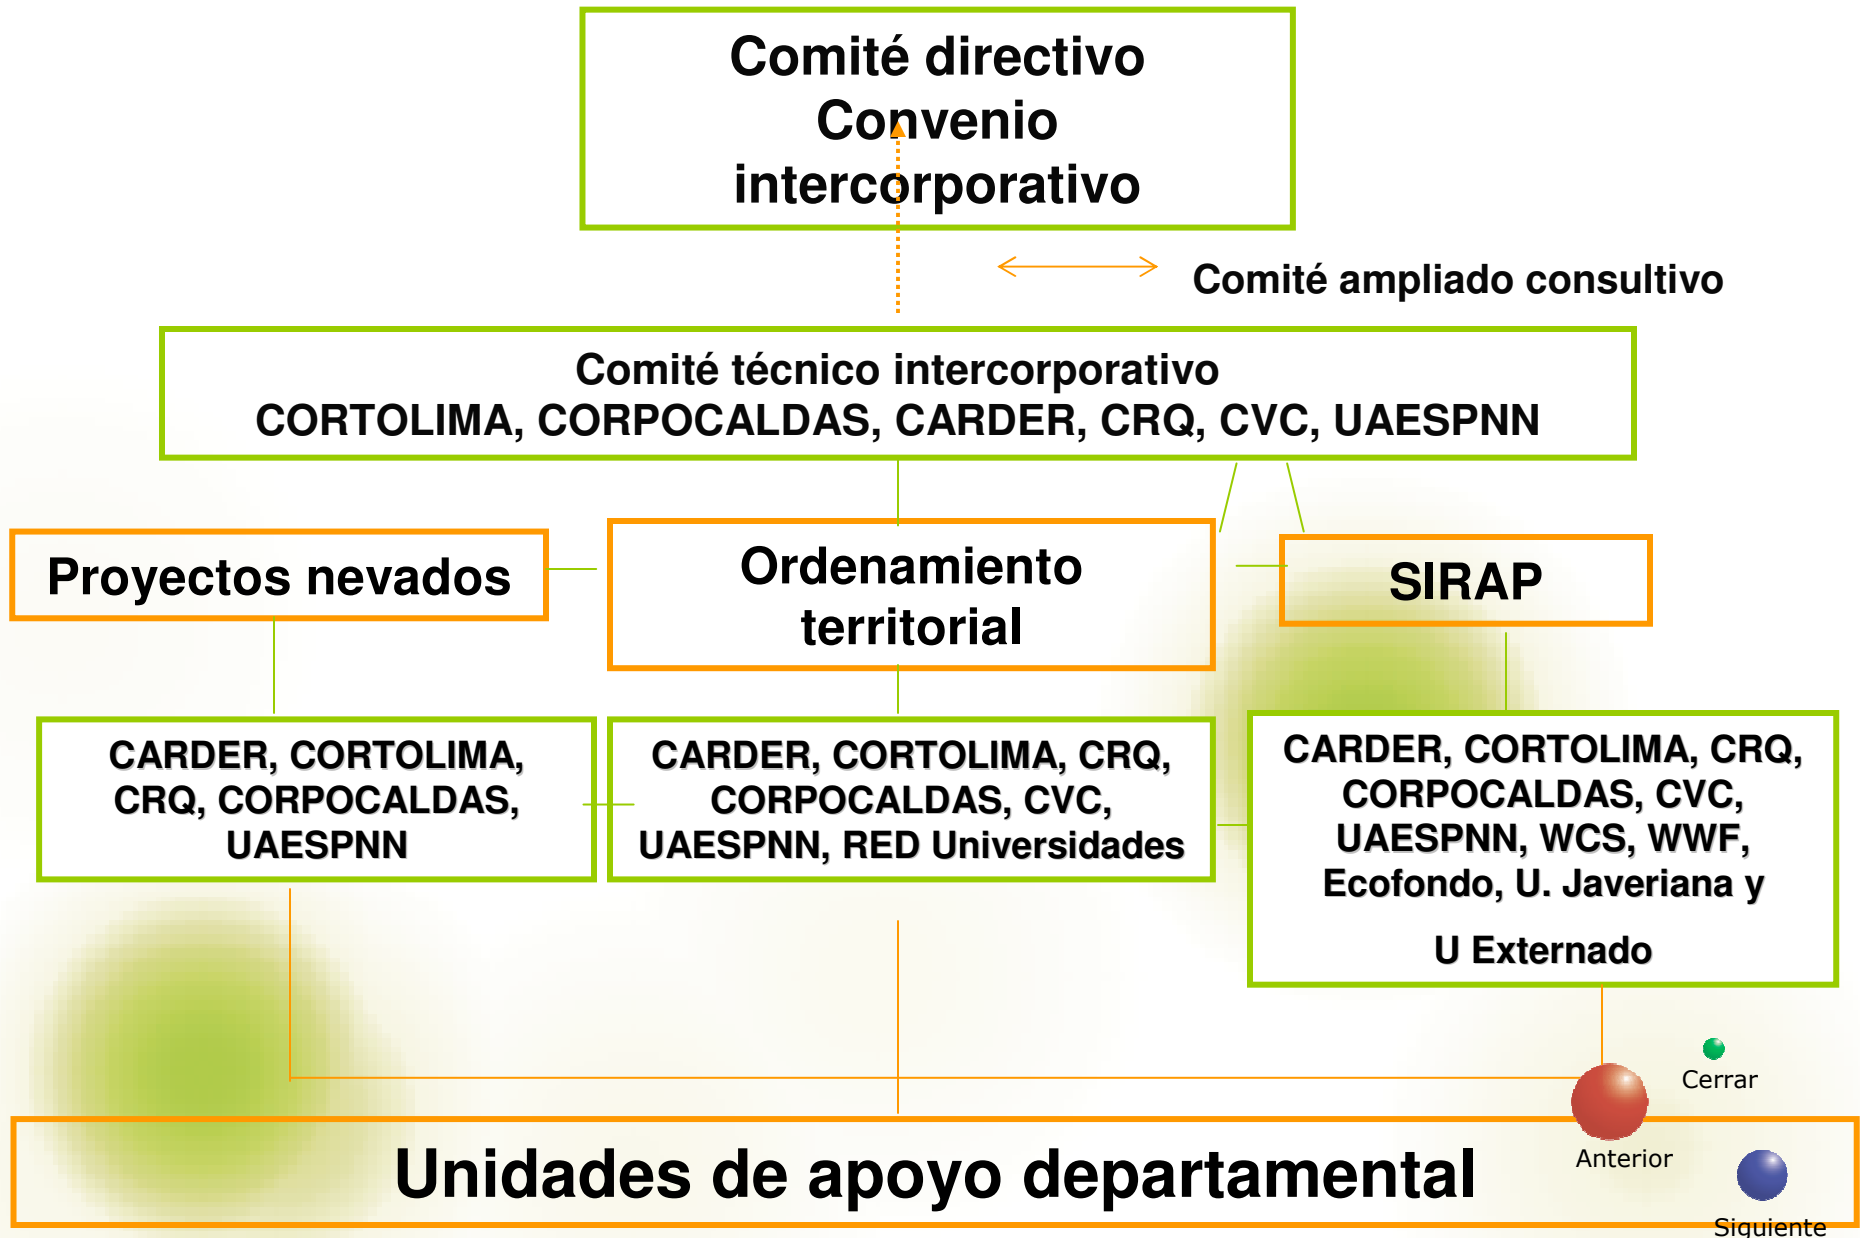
Comité directivo Convenio intercorporativo

Comité ampliado consultivo

Comité técnico intercorporativo
CORTOLIMA, CORPOCALDAS, CARDER, CRQ, CVC, UAESPNN

Proyectos nevados

Ordenamiento territorial

SIRAP

CARDER, CORTOLIMA, CRQ, CORPOCALDAS, UAESPNN

CARDER, CORTOLIMA, CRQ, CORPOCALDAS, CVC, UAESPNN, RED Universidades

CARDER, CORTOLIMA, CRQ, CORPOCALDAS, CVC, UAESPNN, WCS, WWF, Ecofondo, U. Javeriana y

U Externado

Cerrar

Anterior

Unidades de apoyo departamental

Siguiente